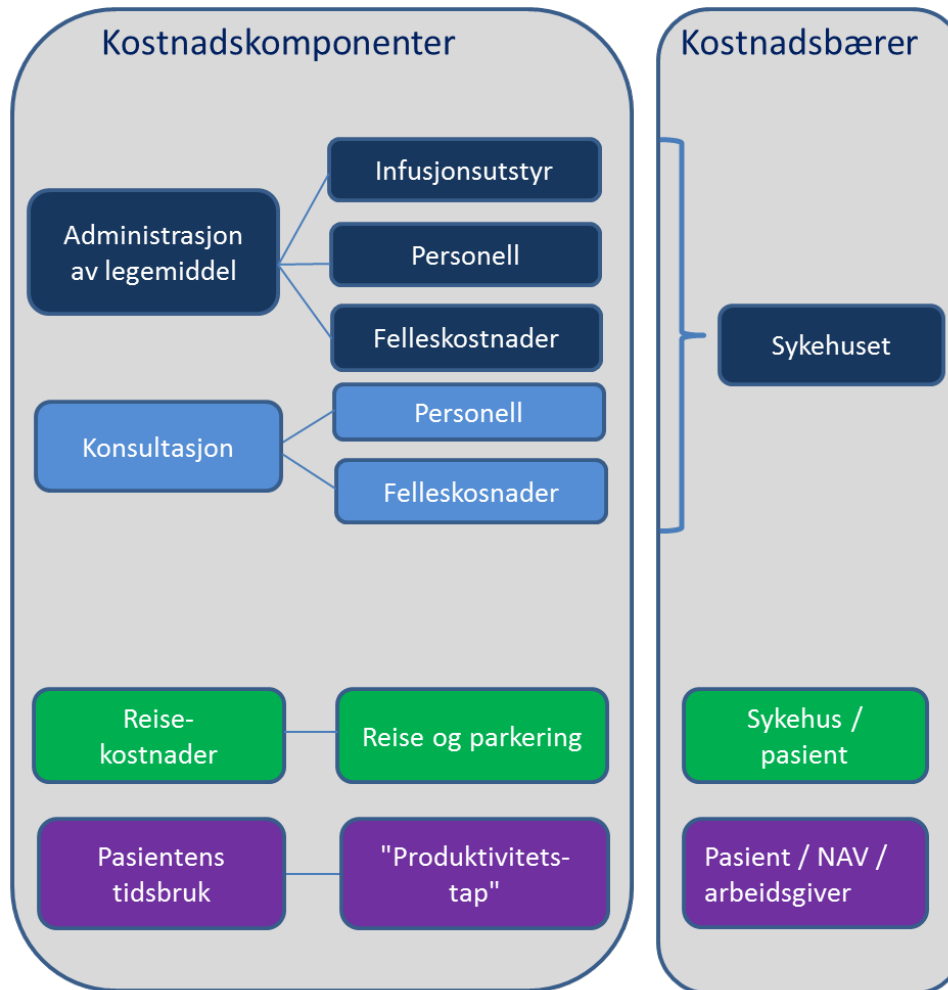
Kostnadskomponenter

Administrasjon av legemiddel

Infusjonsutstyr

Personell

Felleskostnader

Konsultasjon

Personell

Felleskosnader

Reise-kostnader

Reise og parkering

Pasientens tidsbruk

"Produktivitets-tap"

Kostnadsbærer

Sykehuset

Sykehus / pasient

Pasient / NAV / arbeidsgiver